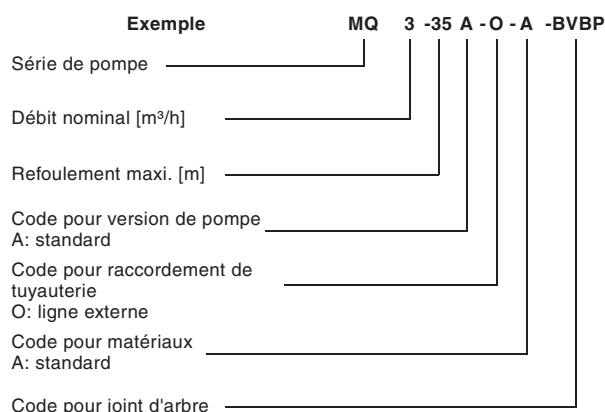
Exemple MQ 3 -35 A - O - A -BVBP

Série de pompe

Débit nominal [m³/h]

Refoulement maxi. [m]

Code pour version de pompe
A: standard

Code pour raccordement de tuyauterie
O: ligne externe

Code pour matériaux
A: standard

Code pour joint d'arbre